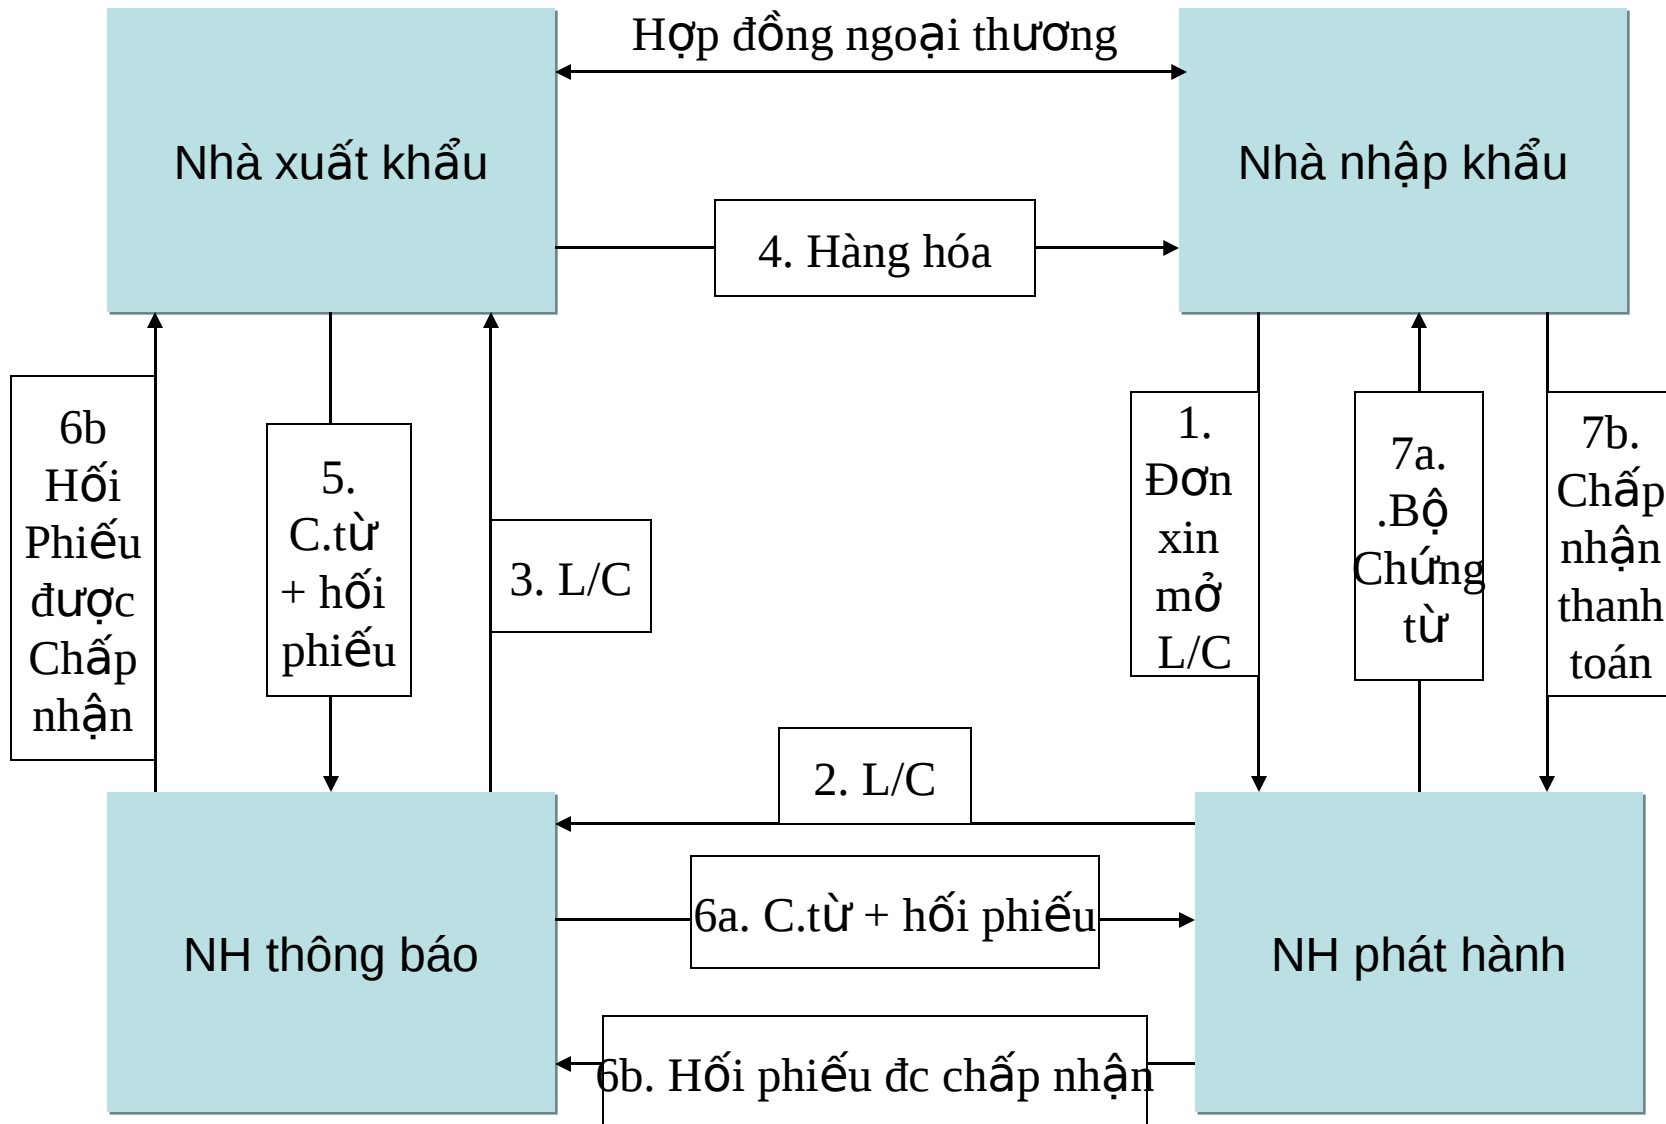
Hợp đồng ngoại thương

Nhà xuất khẩu

Nhà nhập khẩu

4. Hàng hóa

6b Hối Phiếu được Chấp nhận

5. C.từ + hối phiếu

3. L/C

1. Đơn xin mở L/C

7a. .Bộ Chứng từ

7b. Chấp nhận thanh toán

2. L/C

6a. C.từ + hối phiếu

NH thông báo

NH phát hành

6b. Hối phiếu đc chấp nhận